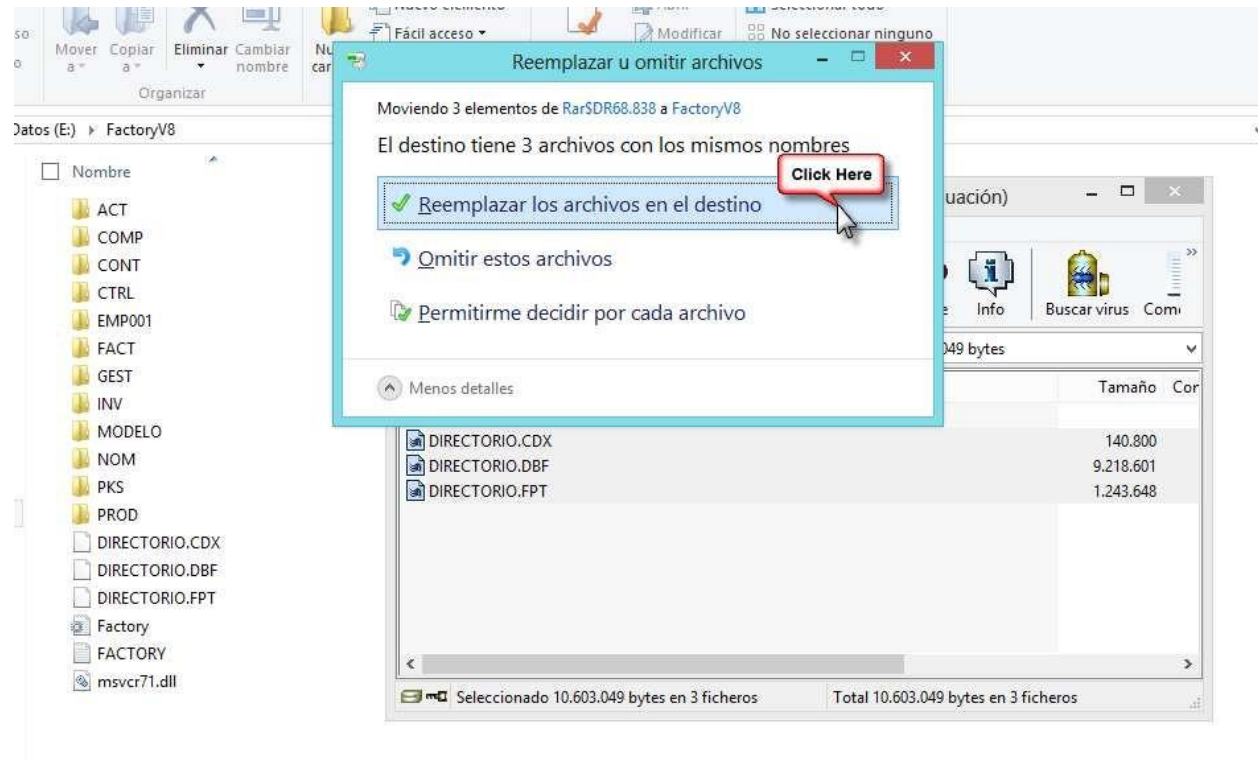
so
o
Mover a
Copiar a
Eliminar
Cambiar nombre
Nu car
Organizar
Fácil acceso
Modificar
No seleccionar ninguno

Reemplazar u omitir archivos

Moviendo 3 elementos de Rar$DR68.838 a FactoryV8

El destino tiene 3 archivos con los mismos nombres

Click Here

Reemplazar los archivos en el destino

Omitir estos archivos

Permitirme decidir por cada archivo

Menos detalles

Datos (E:) ▸ FactoryV8

Nombre
ACT
COMP
CONT
CTRL
EMP001
FACT
GEST
INV
MODELO
NOM
PKS
PROD
DIRECTORIO.CDX
DIRECTORIO.DBF
DIRECTORIO.FPT
Factory
FACTORY
msvcr71.dll

uación)
Info
Buscar virus
Com
049 bytes
Tamaño
Cor

| | |
|---|---|
| DIRECTORIO.CDX | 140.800 |
| DIRECTORIO.DBF | 9.218.601 |
| DIRECTORIO.FPT | 1.243.648 |

Seleccionado 10.603.049 bytes en 3 ficheros
Total 10.603.049 bytes en 3 ficheros